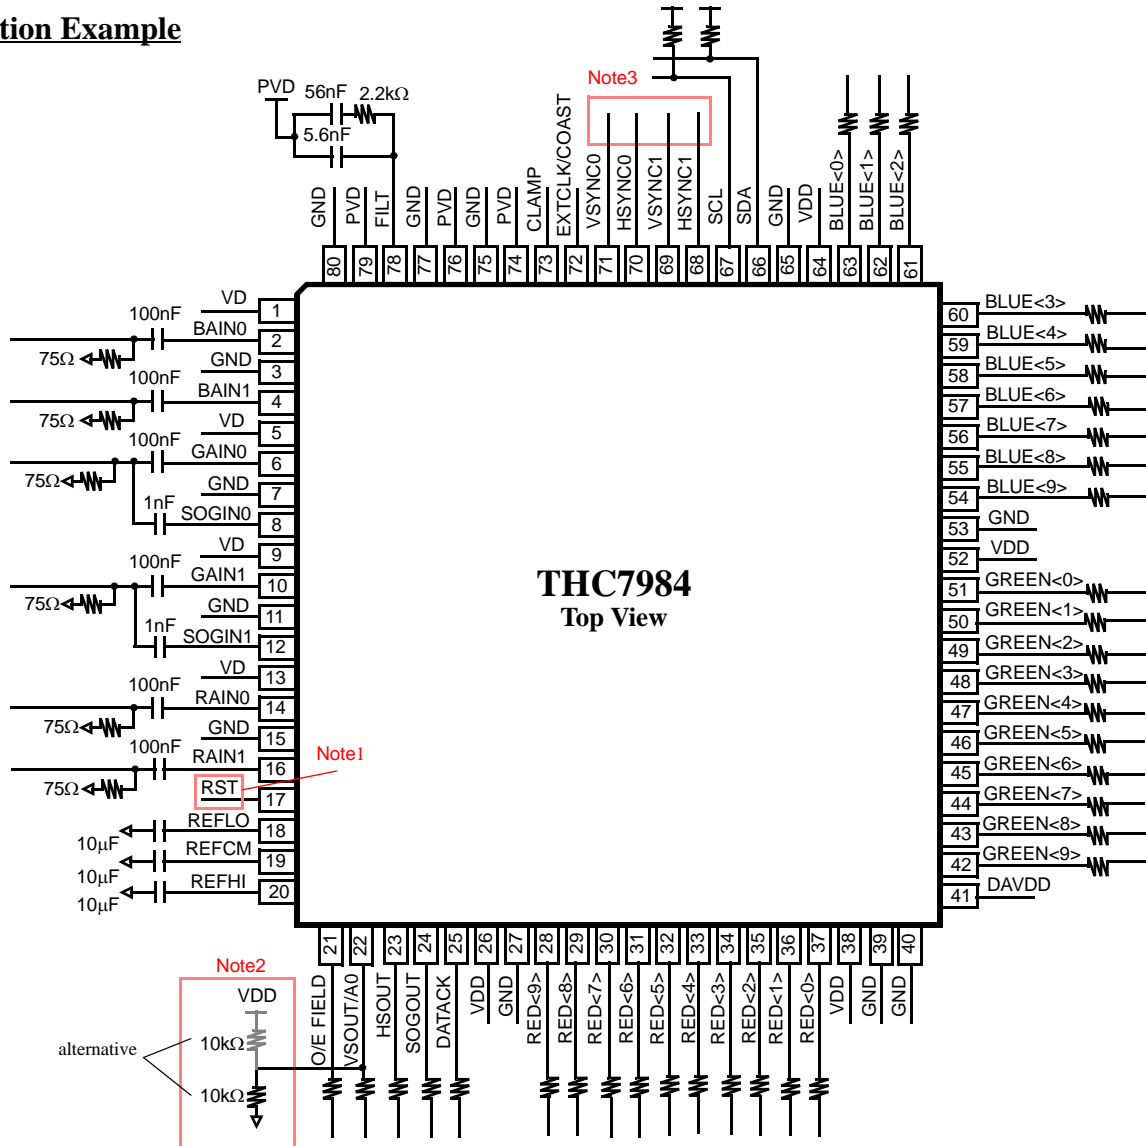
tion Example

PVD 56nF 2.2kΩ
5.6nF

Note3

GND PVD FILT GND PVD GND PVD CLAMP EXTCLK/COAST VSYNC0 HSYNC0 VSYNC1 HSYNC1 SCL SDA GND VDD BLUE<0> BLUE<1> BLUE<2>
80 79 78 77 76 75 74 73 72 71 70 69 68 67 66 65 64 63 62 61

1 VD
100nF 2 BAIN0
75Ω 3 GND
100nF 4 BAIN1
75Ω 5 VD
100nF 6 GAIN0
75Ω 7 GND
1nF 8 SOGIN0
9 VD
100nF 10 GAIN1
75Ω 11 GND
1nF 12 SOGIN1
13 VD
100nF 14 RAIN0
75Ω 15 GND
100nF 16 RAIN1
75Ω 17 RST
Note1
10μF 18 REFLO
10μF 19 REFCM
10μF 20 REFHI

60 BLUE<3>
59 BLUE<4>
58 BLUE<5>
57 BLUE<6>
56 BLUE<7>
55 BLUE<8>
54 BLUE<9>
53 GND
52 VDD
51 GREEN<0>
50 GREEN<1>
49 GREEN<2>
48 GREEN<3>
47 GREEN<4>
46 GREEN<5>
45 GREEN<6>
44 GREEN<7>
43 GREEN<8>
42 GREEN<9>
41 DAVDD

THC7984
Top View

21 22 23 24 25 26 27 28 29 30 31 32 33 34 35 36 37 38 39 40
O/E FIELD VSOUT/A0 HSOUT SOGOUT DATACK VDD GND RED<9> RED<8> RED<7> RED<6> RED<5> RED<4> RED<3> RED<2> RED<1> RED<0> VDD GND GND

Note2
VDD
alternative
10kΩ
10kΩ